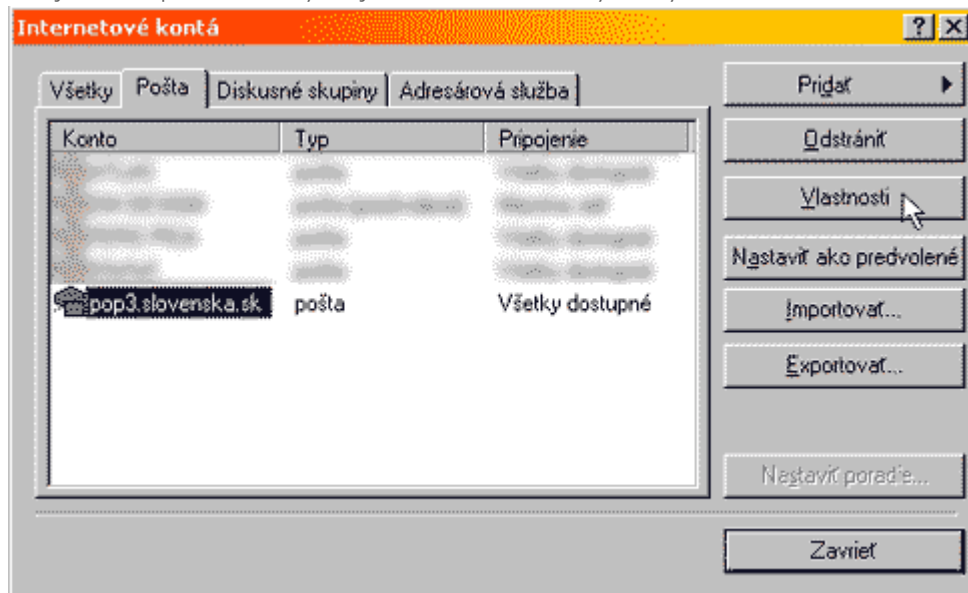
Internetové kontá

?
X

Všetky | Pošta | Diskusné skupiny | Adresárová služba

| Konto | Typ | Pripojenie |
|---|---|---|
| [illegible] | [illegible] | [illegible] |
| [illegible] | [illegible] | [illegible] |
| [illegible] | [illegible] | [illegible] |
| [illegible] | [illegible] | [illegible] |
| pop3.slovenska.sk | pošta | Všetky dostupné |

Pridať
Odstrániť
Vlastnosti
Nastaviť ako predvolené
Importovať...
Exportovať...
Nastaviť poradie...
Zavrieť